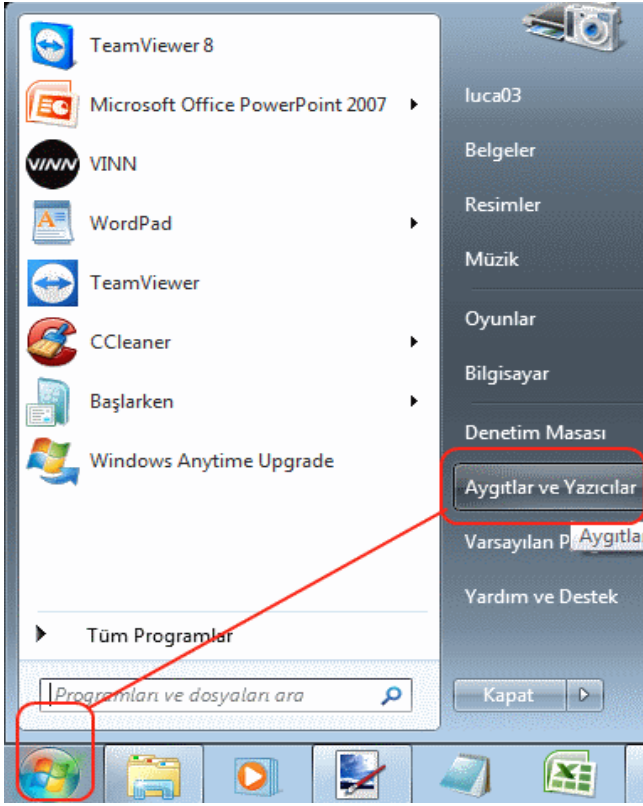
TeamViewer 8
Microsoft Office PowerPoint 2007
VINN
WordPad
TeamViewer
CCleaner
Başlarken
Windows Anytime Upgrade
Tüm Programlar
Programları ve dosyaları ara

luca03
Belgeler
Resimler
Müzik
Oyunlar
Bilgisayar
Denetim Masası
Aygıtlar ve Yazıcılar
Varsayılan P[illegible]
Aygıtlar
Yardım ve Destek
Kapat